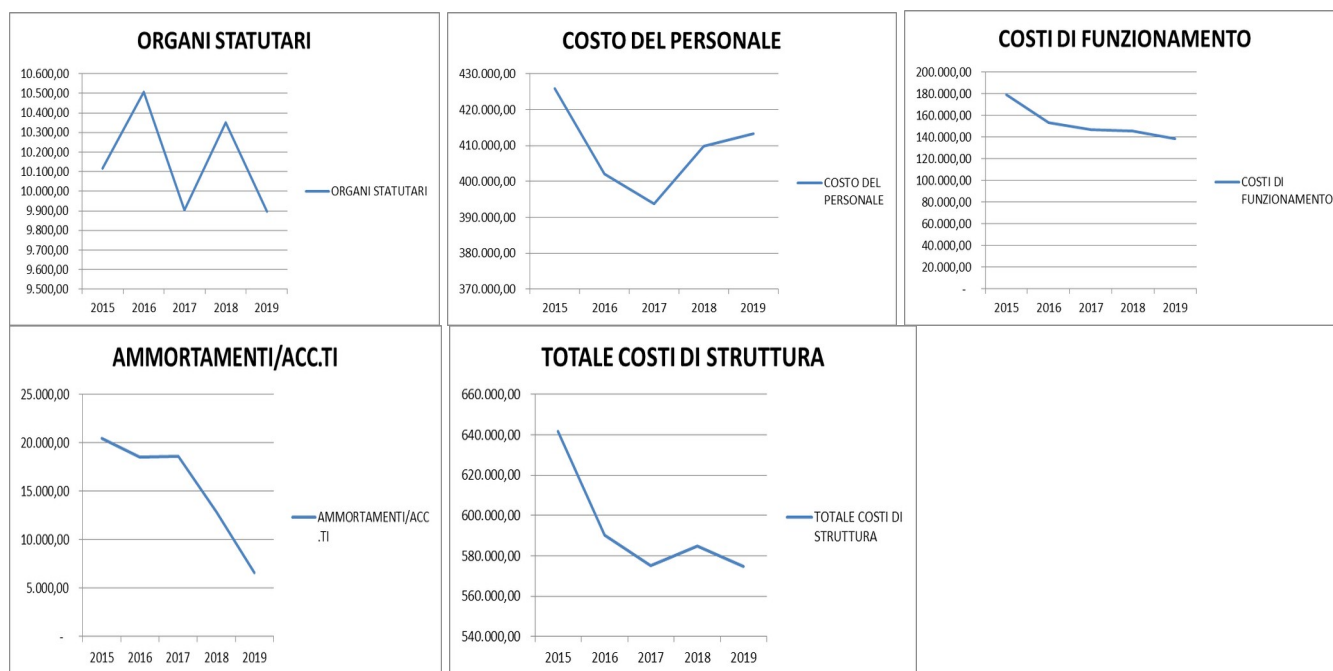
ORGANI STATUTARI

10.600,00
10.500,00
10.400,00
10.300,00
10.200,00
10.100,00
10.000,00
9.900,00
9.800,00
9.700,00
9.600,00
9.500,00

2015 2016 2017 2018 2019

ORGANI STATUTARI

COSTO DEL PERSONALE

430.000,00
420.000,00
410.000,00
400.000,00
390.000,00
380.000,00
370.000,00

2015 2016 2017 2018 2019

COSTO DEL PERSONALE

COSTI DI FUNZIONAMENTO

200.000,00
180.000,00
160.000,00
140.000,00
120.000,00
100.000,00
80.000,00
60.000,00
40.000,00
20.000,00
-

2015 2016 2017 2018 2019

COSTI DI FUNZIONAMENTO

AMMORTAMENTI/ACC.TI

25.000,00
20.000,00
15.000,00
10.000,00
5.000,00
-

2015 2016 2017 2018 2019

AMMORTAMENTI/ACC.TI

TOTALE COSTI DI STRUTTURA

660.000,00
640.000,00
620.000,00
600.000,00
580.000,00
560.000,00
540.000,00

2015 2016 2017 2018 2019

TOTALE COSTI DI STRUTTURA